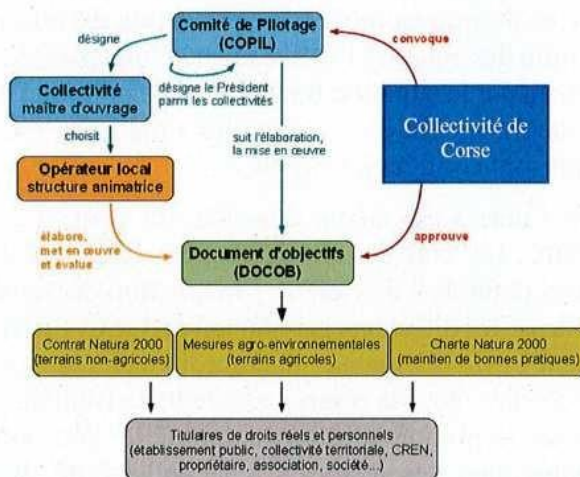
Comité de Pilotage (COPIL)

désigne

convoque

Collectivité maître d'ouvrage

désigne le Président parmi les collectivités

Collectivité de Corse

choisit

suit l'élaboration, la mise en œuvre

Opérateur local structure animatrice

élabore, met en œuvre et évalue

approuve

Document d'objectifs (DOCOB)

Contrat Natura 2000 (terrains non-agricoles)

Mesures agro-environnementales (terrains agricoles)

Charte Natura 2000 (maintien de bonnes pratiques)

Titulaires de droits réels et personnels (établissement public, collectivité territoriale, CREN, propriétaire, association, société...)